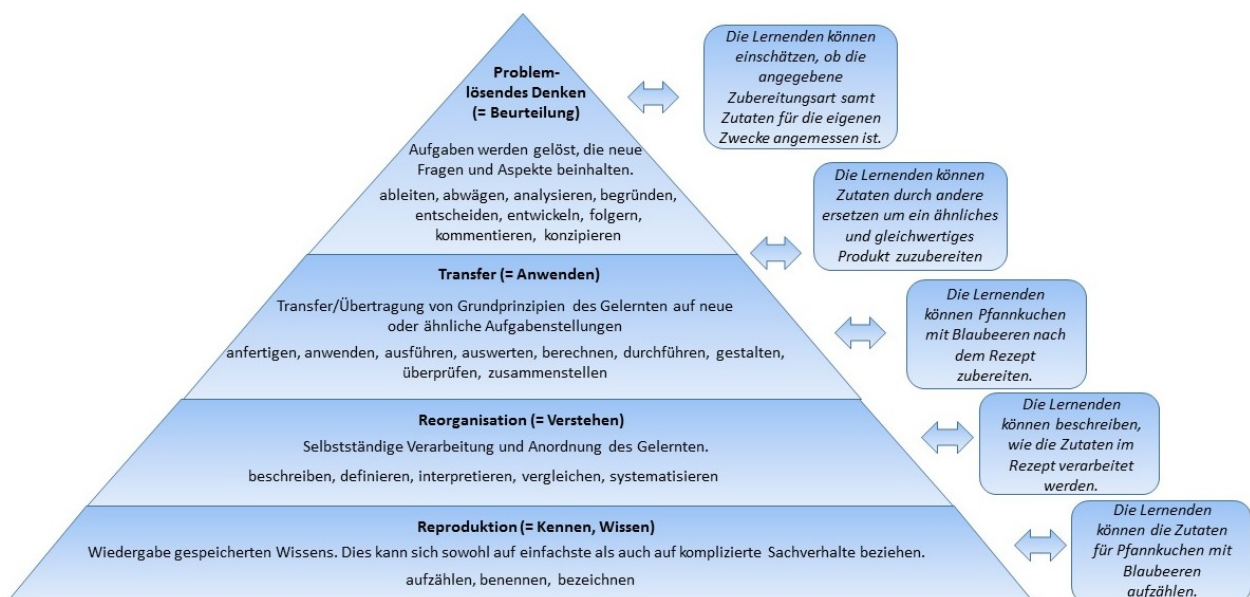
Problemlösendes Denken (= Beurteilung)

Aufgaben werden gelöst, die neue Fragen und Aspekte beinhalten.

ableiten, abwägen, analysieren, begründen, entscheiden, entwickeln, folgern, kommentieren, konzipieren

Die Lernenden können einschätzen, ob die angegebene Zubereitungsart samt Zutaten für die eigenen Zwecke angemessen ist.

Die Lernenden können Zutaten durch andere ersetzen um ein ähnliches und gleichwertiges Produkt zuzubereiten

Transfer (= Anwenden)

Transfer/Übertragung von Grundprinzipien des Gelernten auf neue oder ähnliche Aufgabenstellungen

anfertigen, anwenden, ausführen, auswerten, berechnen, durchführen, gestalten, überprüfen, zusammenstellen

Die Lernenden können Pfannkuchen mit Blaubeeren nach dem Rezept zubereiten.

Reorganisation (= Verstehen)

Selbstständige Verarbeitung und Anordnung des Gelernten.

beschreiben, definieren, interpretieren, vergleichen, systematisieren

Die Lernenden können beschreiben, wie die Zutaten im Rezept verarbeitet werden.

Reproduktion (= Kennen, Wissen)

Wiedergabe gespeicherten Wissens. Dies kann sich sowohl auf einfachste als auch auf komplizierte Sachverhalte beziehen.

aufzählen, benennen, bezeichnen

Die Lernenden können die Zutaten für Pfannkuchen mit Blaubeeren aufzählen.